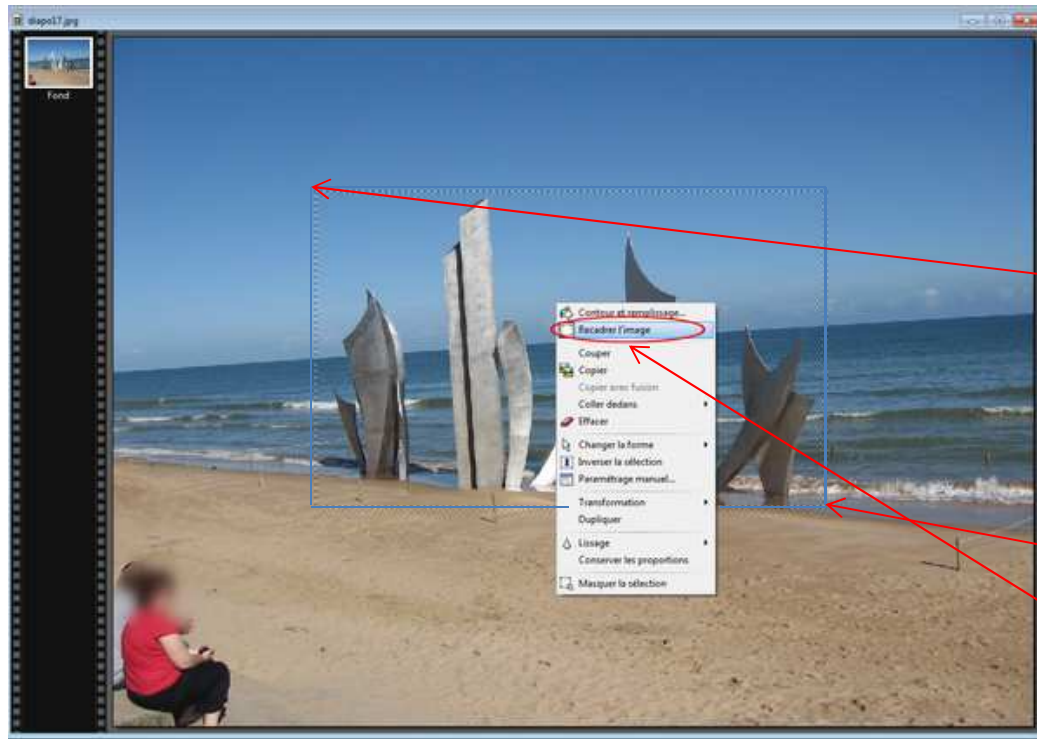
diapo17.jpg

Fond

Contour et remplissage...
Recadrer l'image
Couper
Copier
Copier avec fusion
Coller dedans
Effacer
Changer la forme
Inverser la sélection
Paramétrage manuel...
Transformation
Dupliquer
Lissage
Conserver les proportions
Masquer la sélection